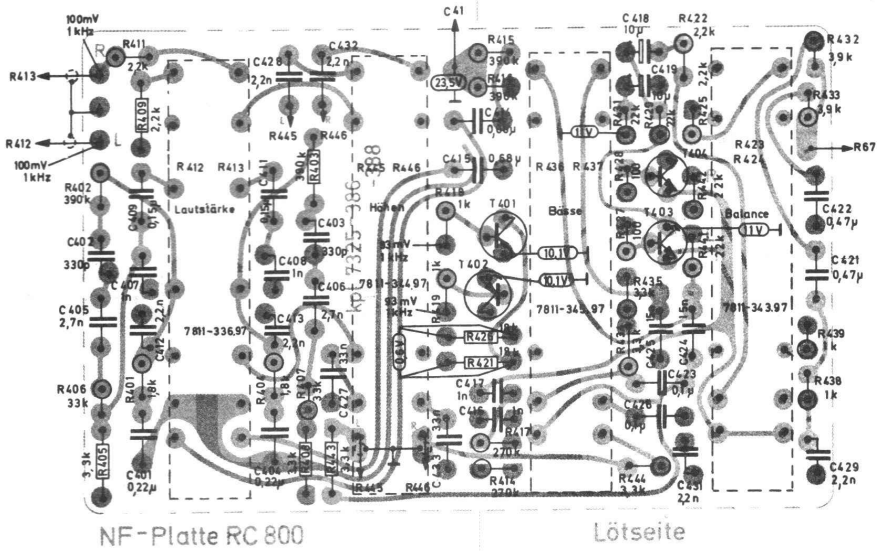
100mV
1kHz
R
R411
2,2k
R413
R409
2,2k
R412
L
100mV
1kHz
C426
2,2n
C432
2,2n
C41
R415
390k
23,5V
R416
390k
C
0,68μ
C418
10μ
R422
2,2k
C419
10μ
R432
3,9k
R433
3,9k
R445
R446
R412
R413
C411
390k
R403
R445
R446
C415
0,68μ
R436
R437
11V
R423
R424
R67
R402
390k
C409
0,1μ
Lautstärke
C403
330p
Höhen
R418
1k
T401
Bässe
C422
0,47μ
Balance
11V
C402
330p
C408
1n
33mV
1kHz
T403
10,1V
10,1V
C421
0,47μ
C407
C405
2,7n
2,2n
C412
C406
2,7n
7811-334.97
T402
1k
93mV
1kHz
R419
7811-345.97
R435
3,3k
7811-343.97
7811-336.97
C413
2,2n
kp 7325-986 -88
R420
R421
9,6V
15n
15n
R439
1k
R406
33k
R401
1,8k
R404
1,8k
R407
33k
C427
33n
C417
1n
C416
1n
C425
C424
C423
0,1μ
R438
1k
R405
3,3k
C401
0,22μ
C404
0,22μ
R408
3,3k
R443
3,3k
R445
R446
R417
270k
R414
270k
C428
0,1μ
R444
3,3k
C431
2,2n
C429
2,2n
NF-Platte RC 800
Lötseite